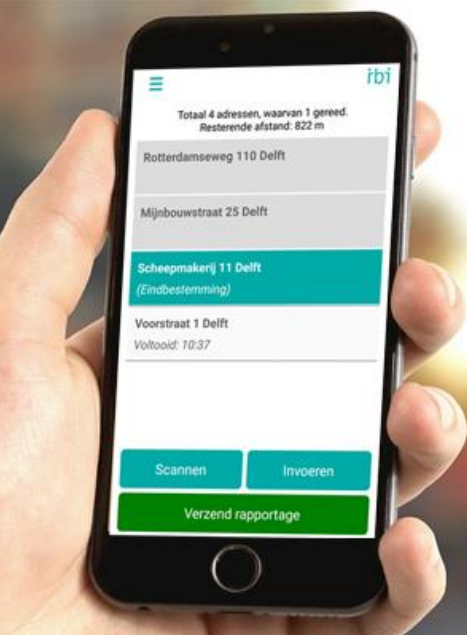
ibi

Totaal 4 adressen, waarvan 1 gereed.
Resterende afstand: 822 m

Rotterdamseweg 110 Delft

Mijnbouwstraat 25 Delft

Scheepmakerij 11 Delft
(Eindbestemming)

Voorstraat 1 Delft
Voltooid: 10:37

Scannen

Invoeren

Verzend rapportage